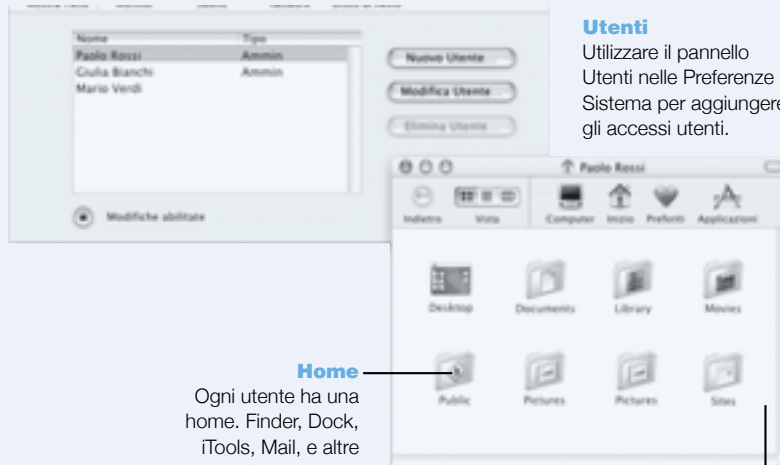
| Nome | Tipo |
|---|---|
| Paolo Rossi | Ammin |
| Giulia Bianchi | Ammin |
| Mario Verdi | |

Nuovo Utente

Modifica Utente

Elimina Utente

Modifiche abilitate

Utenti
Utilizzare il pannello Utenti nelle Preferenze Sistema per aggiungere gli accessi utenti.

Paolo Rossi

Indietro Vista Computer Inizio Preferiti Applicazioni

Desktop Documents Library Movies

Public Pictures Pictures Sites

Home
Ogni utente ha una home. Finder, Dock, iTools, Mail, e altre